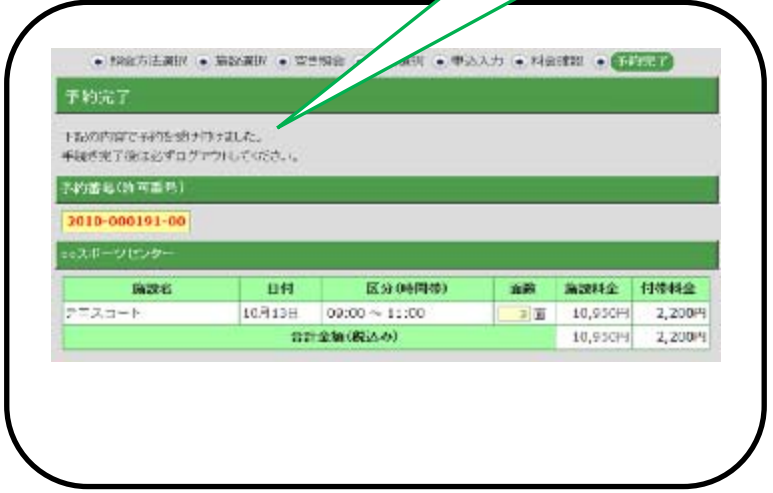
● 検索方法選択 ● 施設選択 ● 空き照会 ● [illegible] ● 申込入力 ● 料金確認 ● 予約完了

予約完了

下記の内容で予約を受け付けました。
手続き完了後は必ずログアウトしてください。

予約番号(許可番号)

2010-000191-00

○○スポーツセンター

| 施設名 | 日付 | 区分(時間帯) | 面数 | 施設料金 | 付帯料金 |
|---|---|---|---|---|---|
| テニスコート | 10月13日 | 09:00 ～ 11:00 | 3 面 | 10,950円 | 2,200円 |
| 合計金額(税込み) | | | | 10,950円 | 2,200円 |